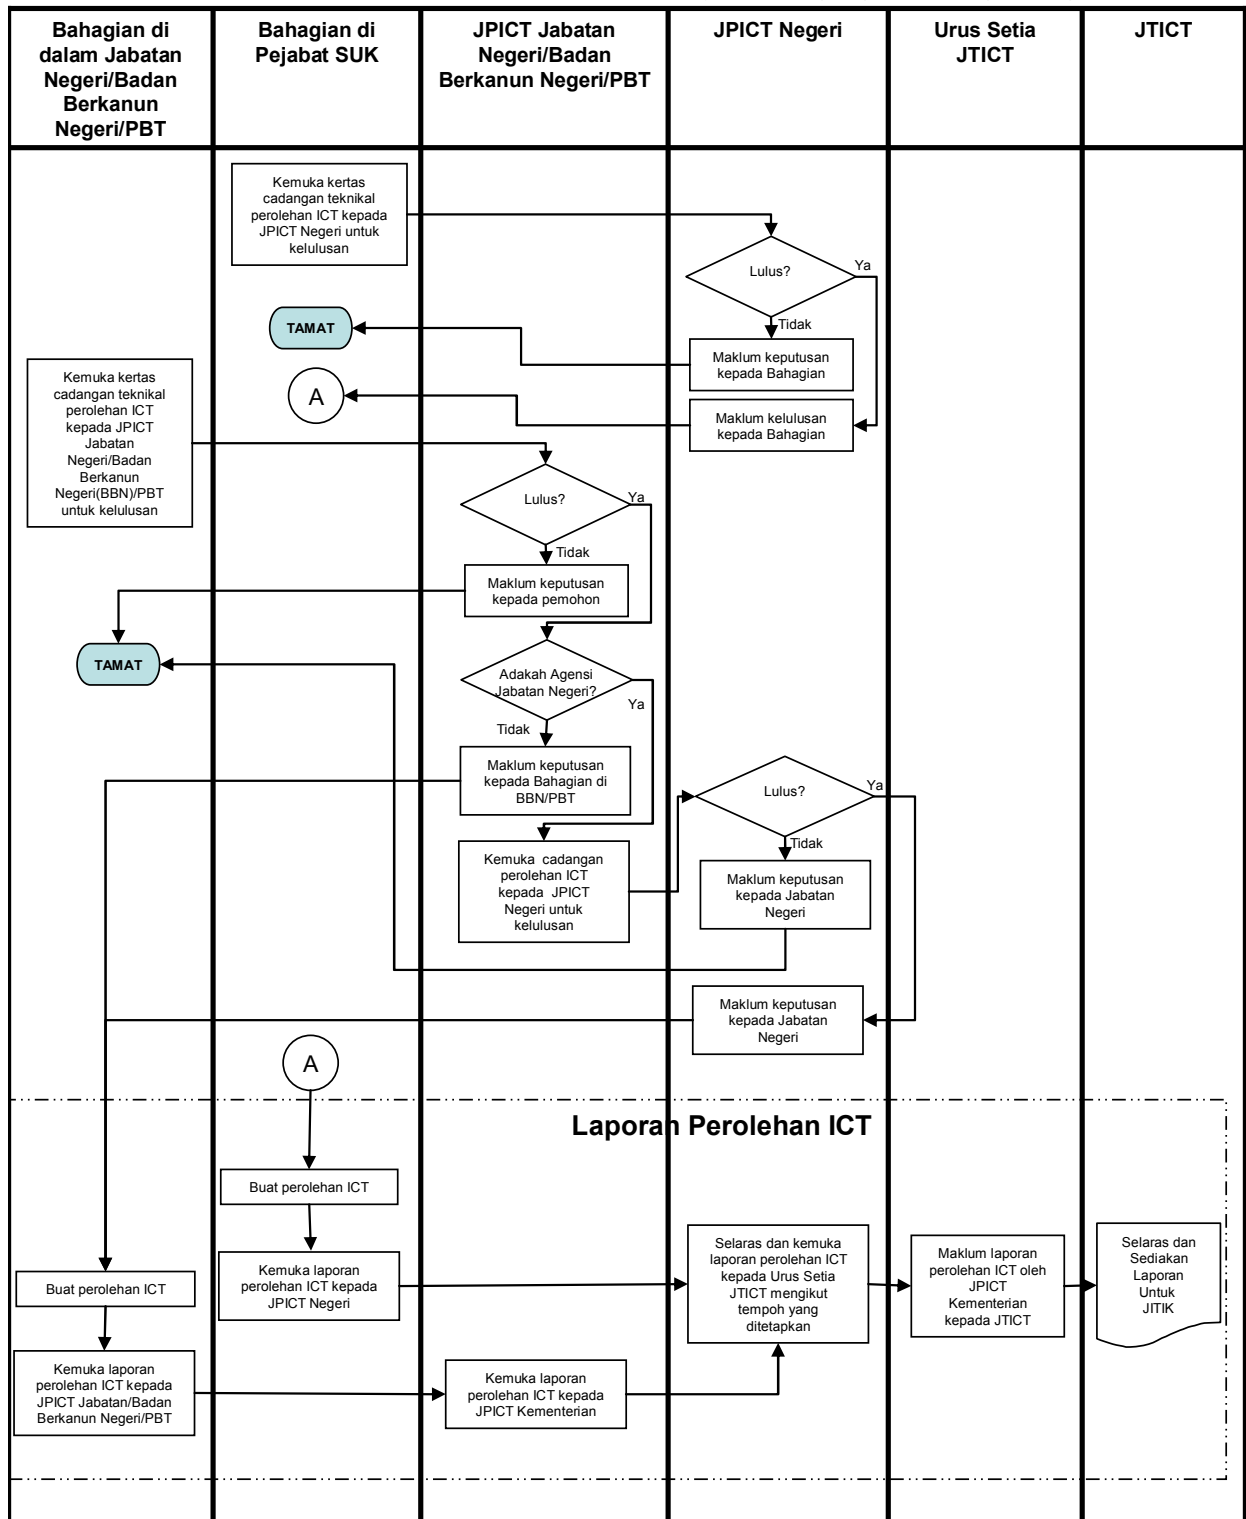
| Bahagian di dalam Jabatan Negeri/Badan Berkanun Negeri/PBT | Bahagian di Pejabat SUK | JPICT Jabatan Negeri/Badan Berkanun Negeri/PBT | JPICT Negeri | Urus Setia JTICT | JTICT |
|---|---|---|---|---|---|

Kemuka kertas cadangan teknikal perolehan ICT kepada JPICT Negeri untuk kelulusan

Lulus?

Ya

Tidak

TAMAT

Maklum keputusan kepada Bahagian

A

Maklum kelulusan kepada Bahagian

Kemuka kertas cadangan teknikal perolehan ICT kepada JPICT Jabatan Negeri/Badan Berkanun Negeri(BBN)/PBT untuk kelulusan

Lulus?

Ya

Tidak

Maklum keputusan kepada pemohon

TAMAT

Adakah Agensi Jabatan Negeri?

Ya

Tidak

Maklum keputusan kepada Bahagian di BBN/PBT

Lulus?

Ya

Tidak

Kemuka cadangan perolehan ICT kepada JPICT Negeri untuk kelulusan

Maklum keputusan kepada Jabatan Negeri

Maklum keputusan kepada Jabatan Negeri

A

Laporan Perolehan ICT

Buat perolehan ICT

Kemuka laporan perolehan ICT kepada JPICT Negeri

Selaras dan kemuka laporan perolehan ICT kepada Urus Setia JTICT mengikut tempoh yang ditetapkan

Maklum laporan perolehan ICT oleh JPICT Kementerian kepada JTICT

Selaras dan Sediakan Laporan Untuk JITIK

Buat perolehan ICT

Kemuka laporan perolehan ICT kepada JPICT Jabatan/Badan Berkanun Negeri/PBT

Kemuka laporan perolehan ICT kepada JPICT Kementerian